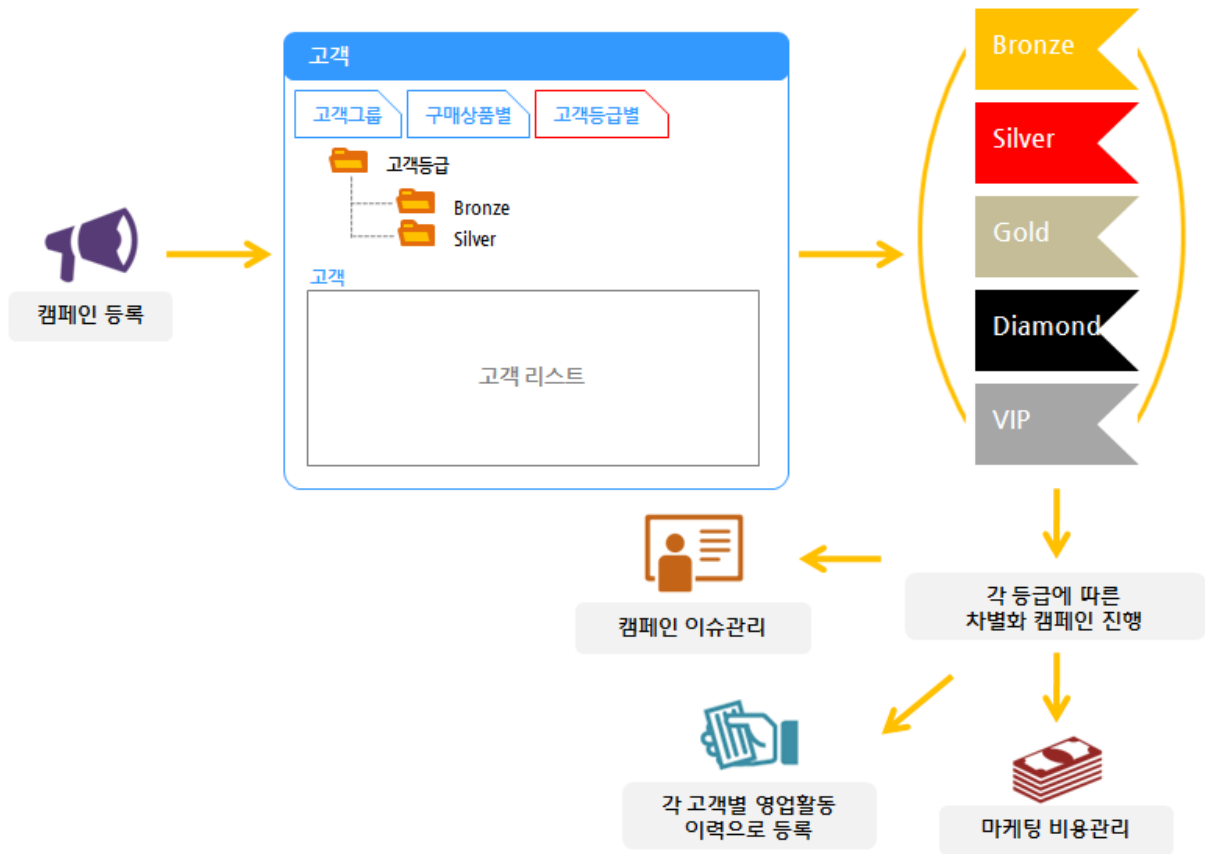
캠페인 등록

고객

고객그룹

구매상품별

고객등급별

고객등급

Bronze

Silver

고객

고객 리스트

Bronze

Silver

Gold

Diamond

VIP

캠페인 이슈관리

각 등급에 따른 차별화 캠페인 진행

각 고객별 영업활동 이력으로 등록

마케팅 비용관리